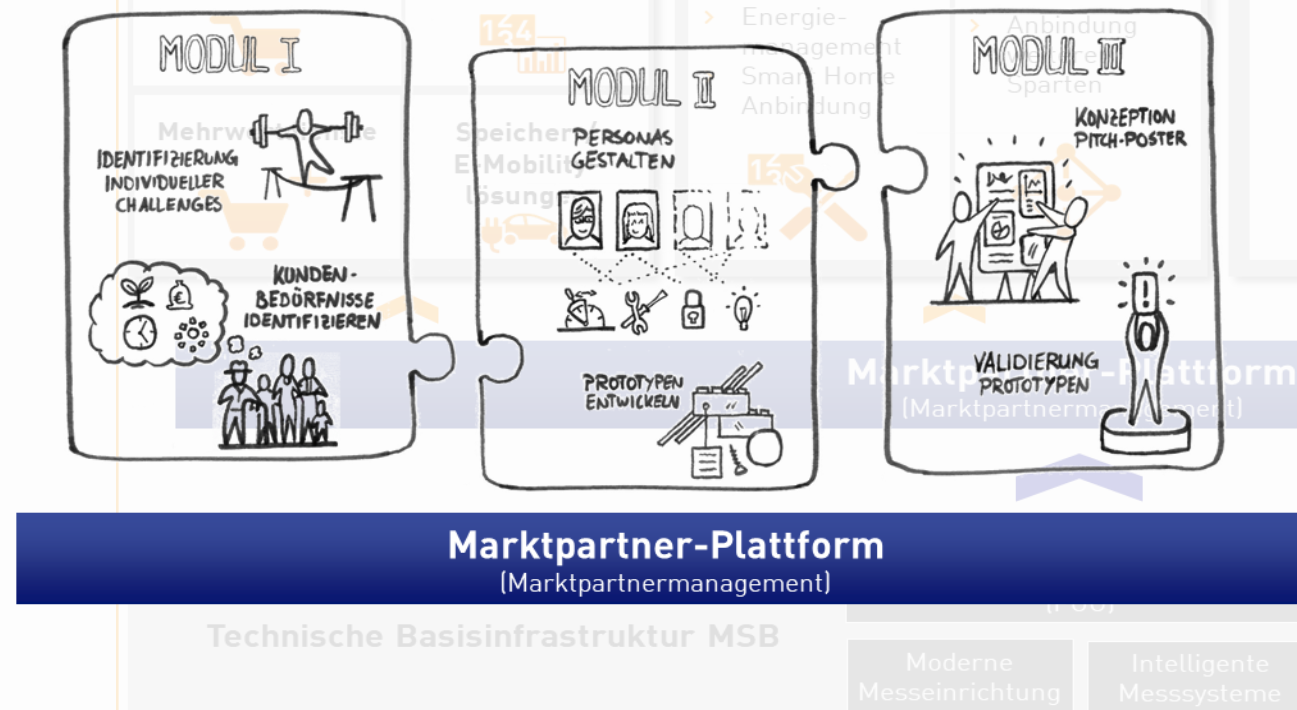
MODUL I

IDENTIFIZIERUNG INDIVIDUELLER CHALLENGES

KUNDEN-BEDÜRFNISSE IDENTIFIZIEREN

MODUL II

PERSONAS GESTALTEN

PROTOTYPEN ENTWICKELN

MODUL III

KONZEPTION PITCH-POSTER

VALIDIERUNG PROTOTYPEN

Energiemanagement Smart Home Anbindung

Anbindung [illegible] Sparten

Mehrw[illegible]

Speicher/ E-Mobility lösungen

Markt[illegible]-Plattform (Marktpartnerma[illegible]ent)

Marktpartner-Plattform
(Marktpartnermanagement)

Technische Basisinfrastruktur MSB

Moderne Messeinrichtung

Intelligente Messsysteme